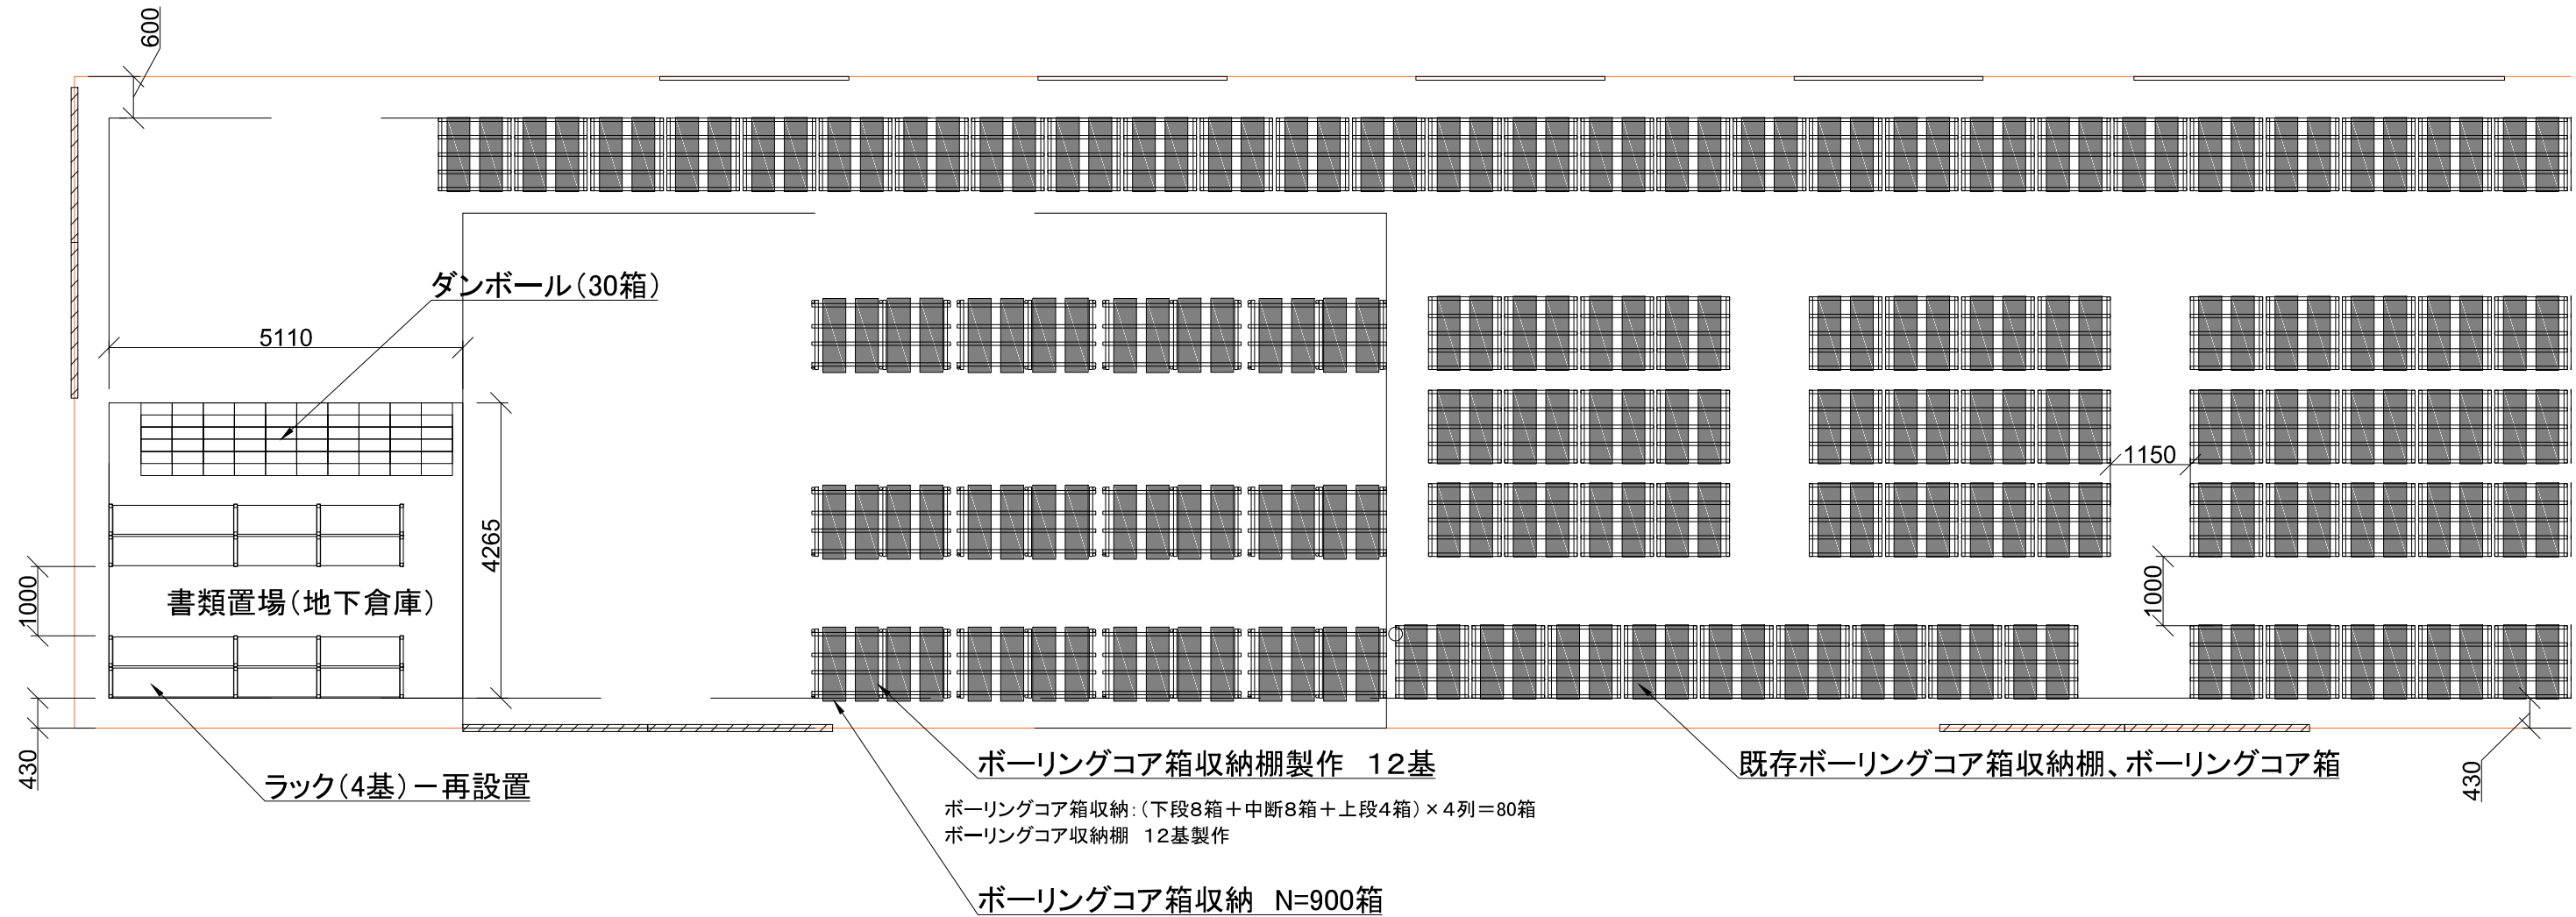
600

ダンボール(30箱)

5110

4265

1150

書類置場(地下倉庫)

1000

1000

430

430

ラック(4基)ー再設置

ボーリングコア箱収納棚製作　12基

既存ボーリングコア箱収納棚、ボーリングコア箱

ボーリングコア箱収納:(下段8箱＋中断8箱＋上段4箱)×4列＝80箱
ボーリングコア収納棚　12基製作

ボーリングコア箱収納　N=900箱